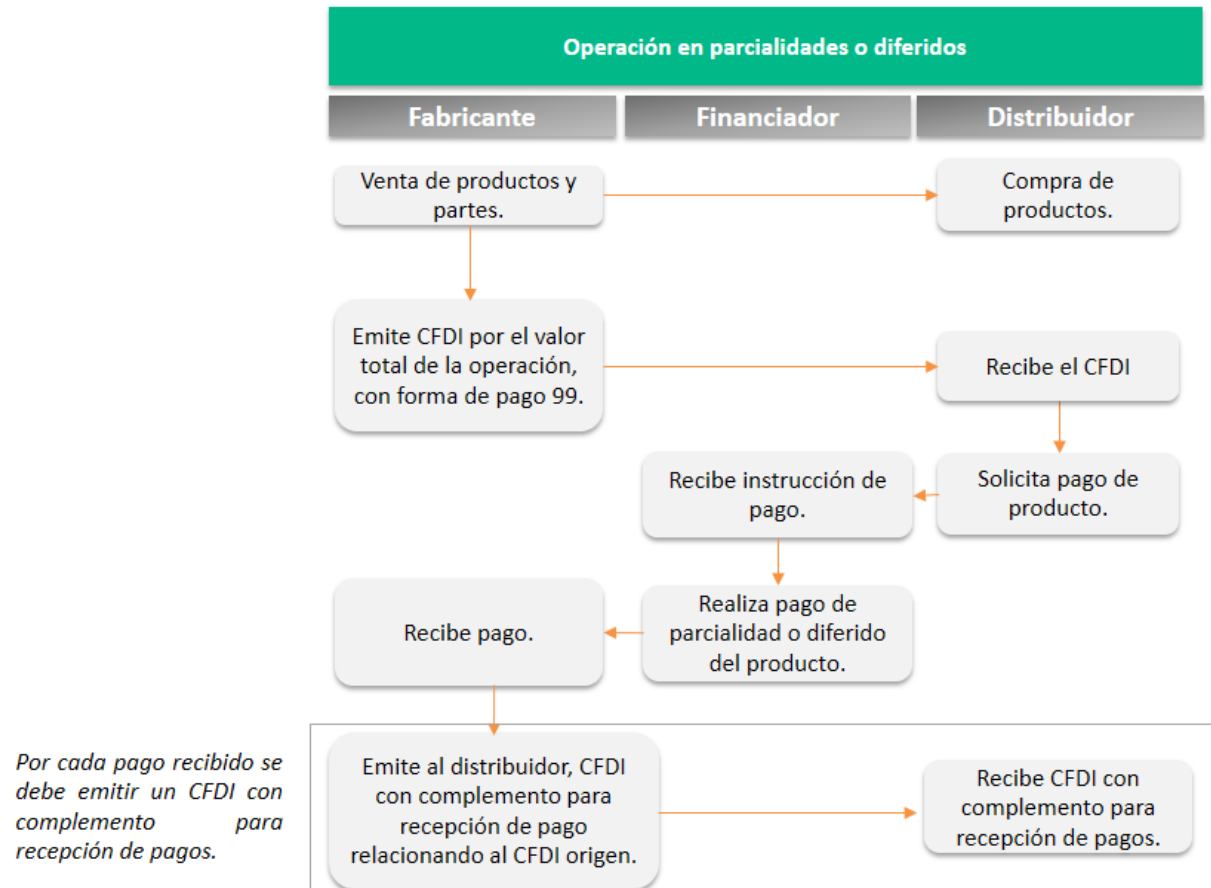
Operación en parcialidades o diferidos

Fabricante

Financiador

Distribuidor

Venta de productos y partes.

Compra de productos.

Emite CFDI por el valor total de la operación, con forma de pago 99.

Recibe el CFDI

Recibe instrucción de pago.

Solicita pago de producto.

Recibe pago.

Realiza pago de parcialidad o diferido del producto.

Por cada pago recibido se debe emitir un CFDI con complemento para recepción de pagos.

Emite al distribuidor, CFDI con complemento para recepción de pago relacionando al CFDI origen.

Recibe CFDI con complemento para recepción de pagos.